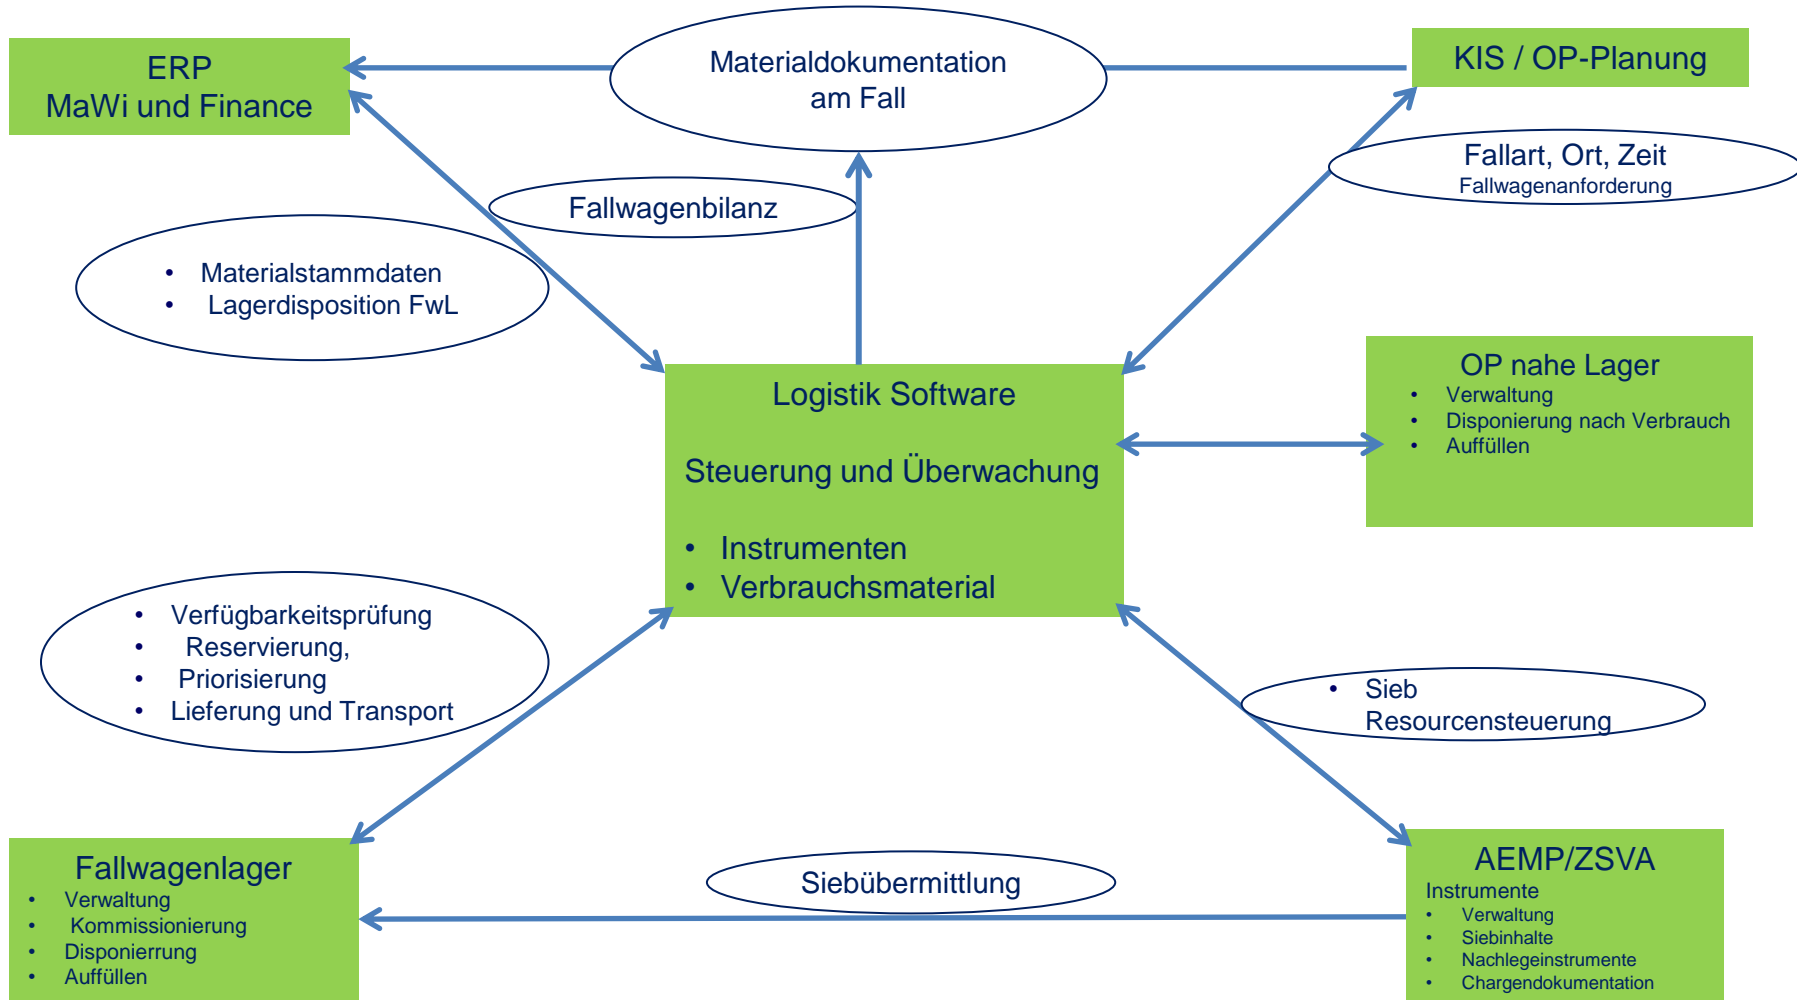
ERP
MaWi und Finance

Materialdokumentation
am Fall

KIS / OP-Planung

Fallart, Ort, Zeit
Fallwagenanforderung

Fallwagenbilanz

- Materialstammdaten
- Lagerdisposition FwL

Logistik Software

Steuerung und Überwachung

- Instrumenten
- Verbrauchsmaterial

OP nahe Lager
- Verwaltung
- Disponierung nach Verbrauch
- Auffüllen

- Verfügbarkeitsprüfung
- Reservierung,
- Priorisierung
- Lieferung und Transport

- Sieb
Resourcensteuerung

Fallwagenlager
- Verwaltung
- Kommissionierung
- Disponierrung
- Auffüllen

Siebübermittlung

AEMP/ZSVA
Instrumente
- Verwaltung
- Siebinhalte
- Nachlegeinstrumente
- Chargendokumentation